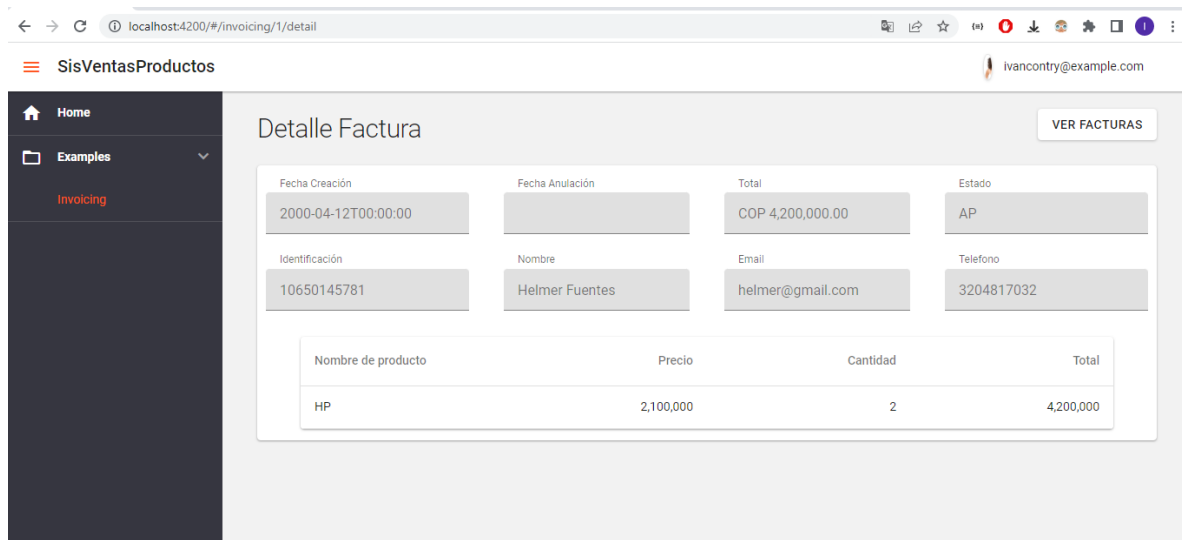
localhost:4200/#/invoicing/1/detail

SisVentasProductos

ivancontry@example.com

Home

Examples

Invoicing

Detalle Factura

VER FACTURAS

Fecha Creación
2000-04-12T00:00:00

Fecha Anulación

Total
COP 4,200,000.00

Estado
AP

Identificación
10650145781

Nombre
Helmer Fuentes

Email
helmer@gmail.com

Telefono
3204817032

| Nombre de producto | Precio | Cantidad | Total |
|---|---|---|---|
| HP | 2,100,000 | 2 | 4,200,000 |